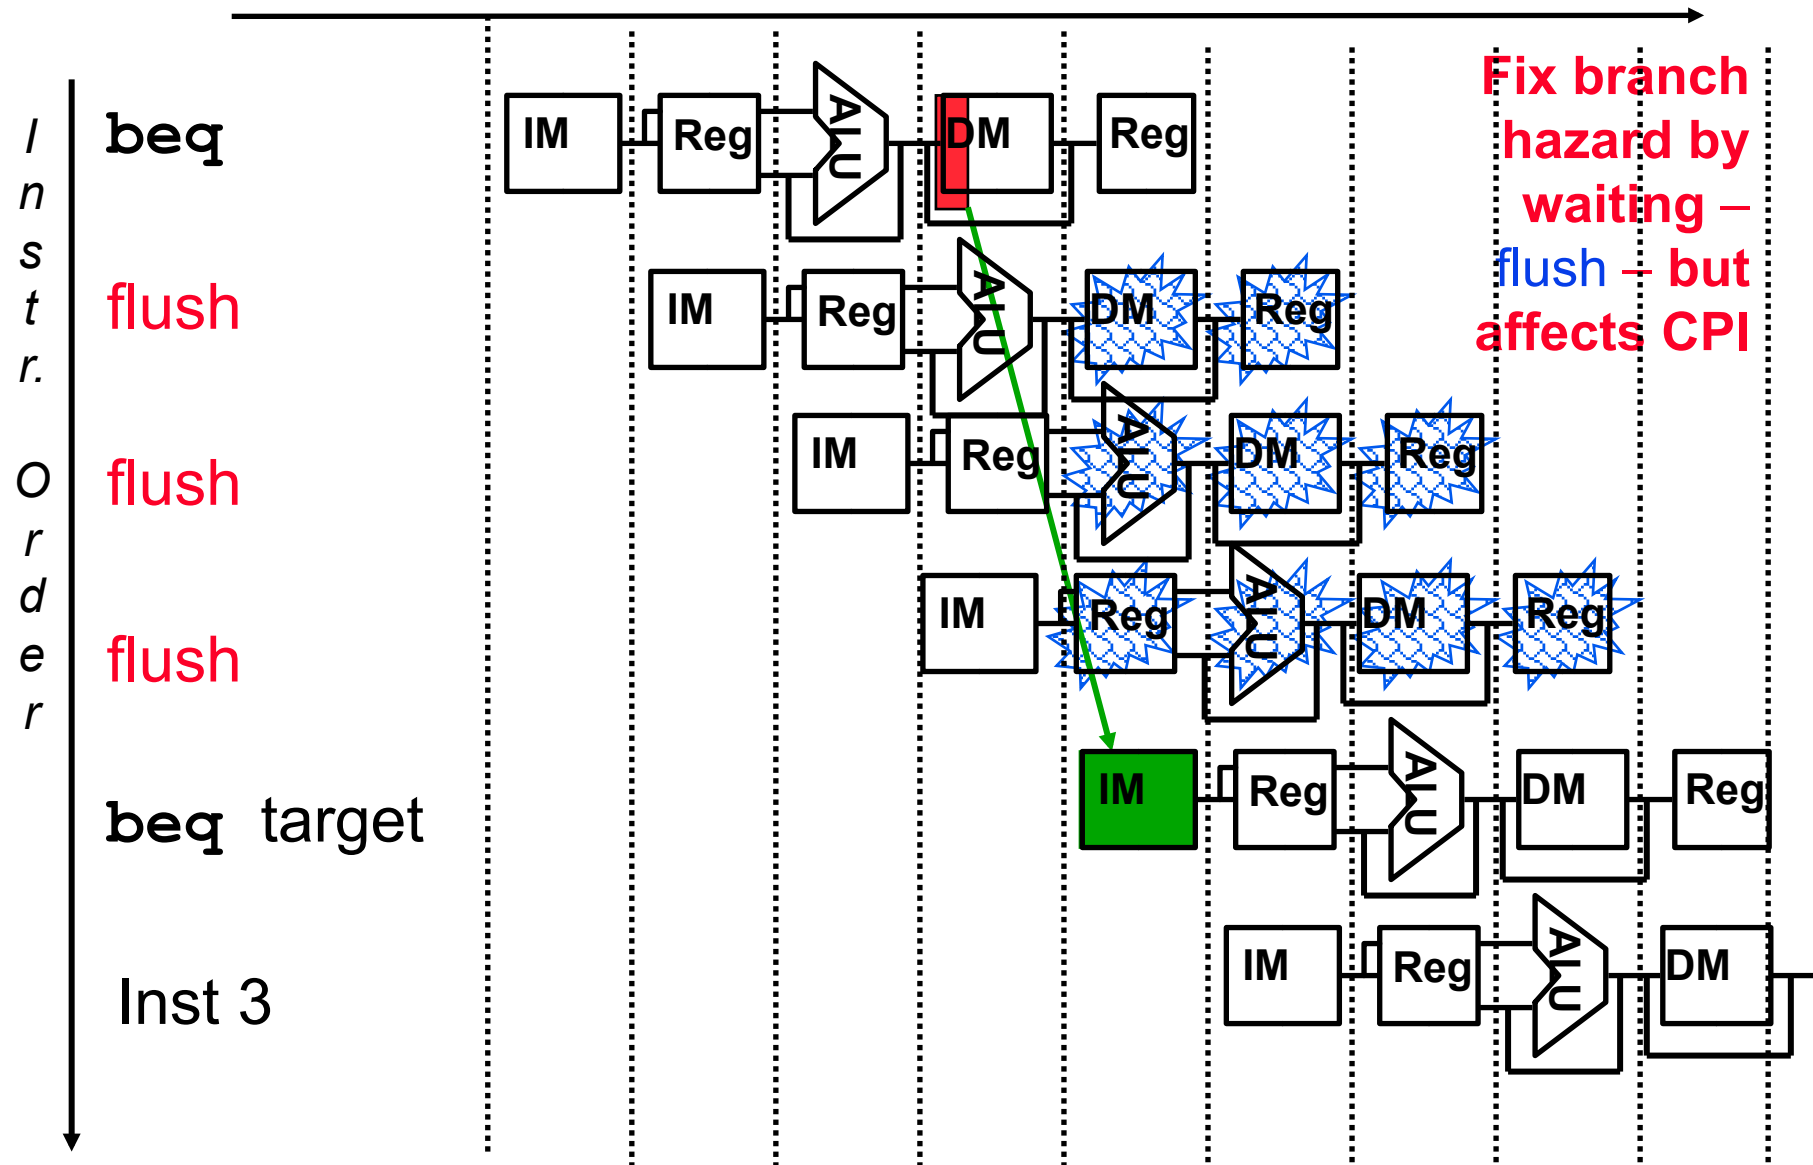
Fix branch hazard by waiting – flush – but affects CPI

I n s t r. O r d e r

beq
IM Reg ALU DM Reg

flush
IM Reg ALU DM Reg

flush
IM Reg ALU DM Reg

flush
IM Reg ALU DM Reg

beq target
IM Reg ALU DM Reg

Inst 3
IM Reg ALU DM